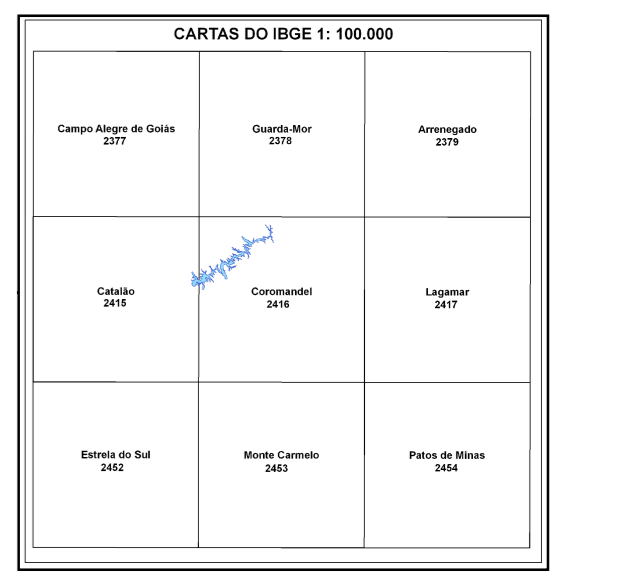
CARTAS DO IBGE 1: 100.000

| | | |
|---|---|---|
| Campo Alegre de Goiás 2377 | Guarda-Mor 2378 | Arrenegado 2379 |
| Catalão 2415 | Coromandel 2416 | Lagamar 2417 |
| Estrela do Sul 2452 | Monte Carmelo 2453 | Patos de Minas 2454 |